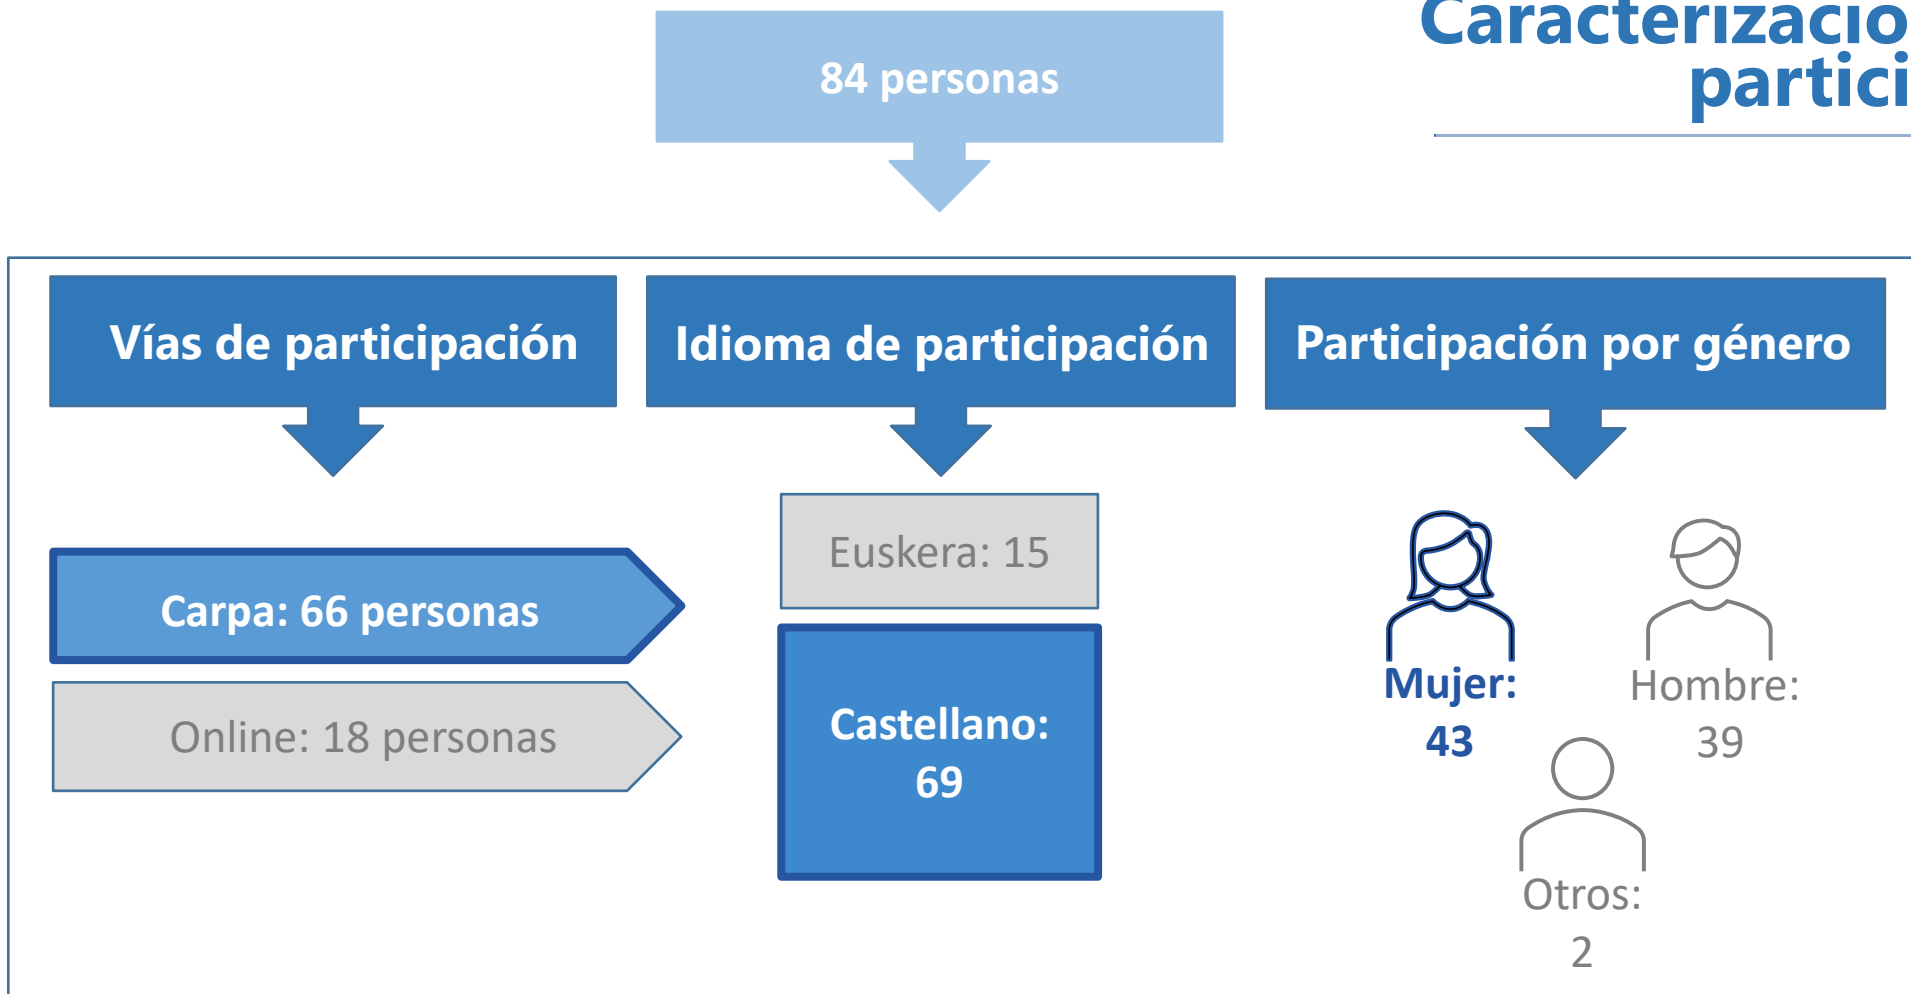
Caracterizacio
partici

84 personas

Vías de participación

Idioma de participación

Participación por género

Carpa: 66 personas

Online: 18 personas

Euskera: 15

Castellano: 69

Mujer: 43

Hombre: 39

Otros: 2